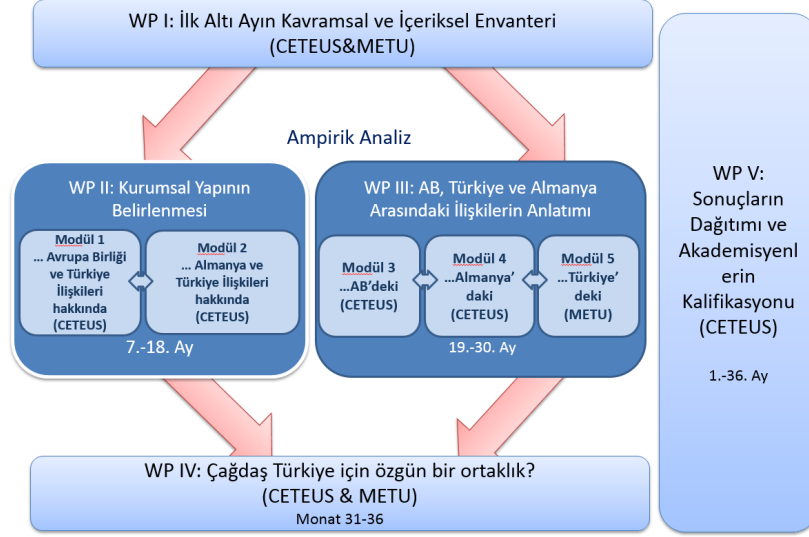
WP I: İlk Altı Ayın Kavramsal ve İçeriksel Envanteri
(CETEUS&METU)

Ampirik Analiz

WP II: Kurumsal Yapının Belirlenmesi

Modül 1
... Avrupa Birliği ve Türkiye İlişkileri hakkında
(CETEUS)

Modül 2
... Almanya ve Türkiye İlişkileri hakkında
(CETEUS)

7.-18. Ay

WP III: AB, Türkiye ve Almanya Arasındaki İlişkilerin Anlatımı

Modül 3
...AB'deki
(CETEUS)

Modül 4
...Almanya' daki
(CETEUS)

Modül 5
...Türkiye' deki
(METU)

19.-30. Ay

WP V:
Sonuçların Dağıtımı ve Akademisyenlerin Kalifikasyonu
(CETEUS)

1.-36. Ay

WP IV: Çağdaş Türkiye için özgün bir ortaklık?
(CETEUS & METU)
Monat 31-36